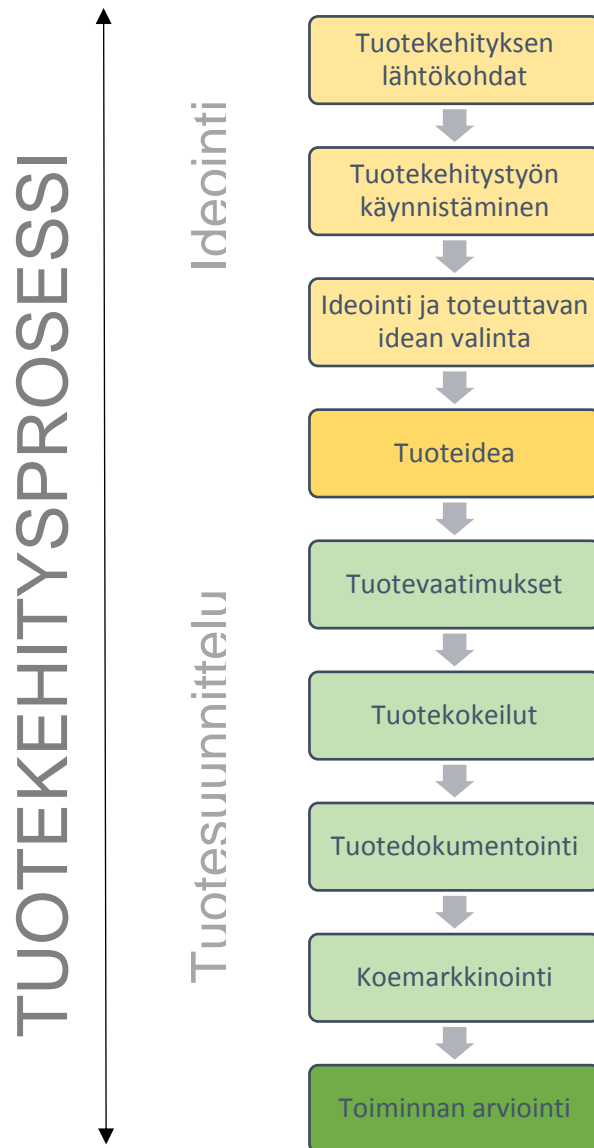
TUOTEKEHITYSPROSESSI

Ideointi

Tuotesuunnittelu

Tuotekehityksen lähtökohdat

Tuotekehitystyön käynnistäminen

Ideointi ja toteuttavan idean valinta

Tuoteidea

Tuotevaatimukset

Tuotekokeilut

Tuotedokumentointi

Koemarkkinointi

Toiminnan arviointi